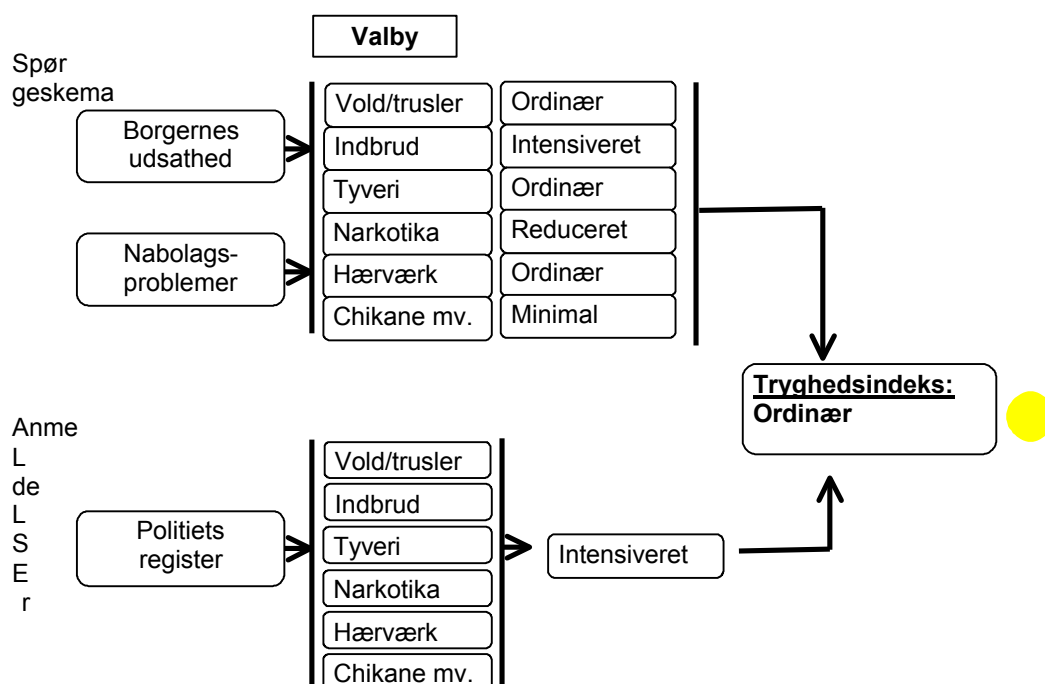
Valby

Spør geskema

Borgernes udsathed

Nabolags-problemer

| | |
|---|---|
| Vold/trusler | Ordinær |
| Indbrud | Intensiveret |
| Tyveri | Ordinær |
| Narkotika | Reduceret |
| Hærværk | Ordinær |
| Chikane mv. | Minimal |

Tryghedsindeks:
Ordinær

Anme
L
de
L
S
E
r

Politiets register

Vold/trusler
Indbrud
Tyveri
Narkotika
Hærværk
Chikane mv.

Intensiveret